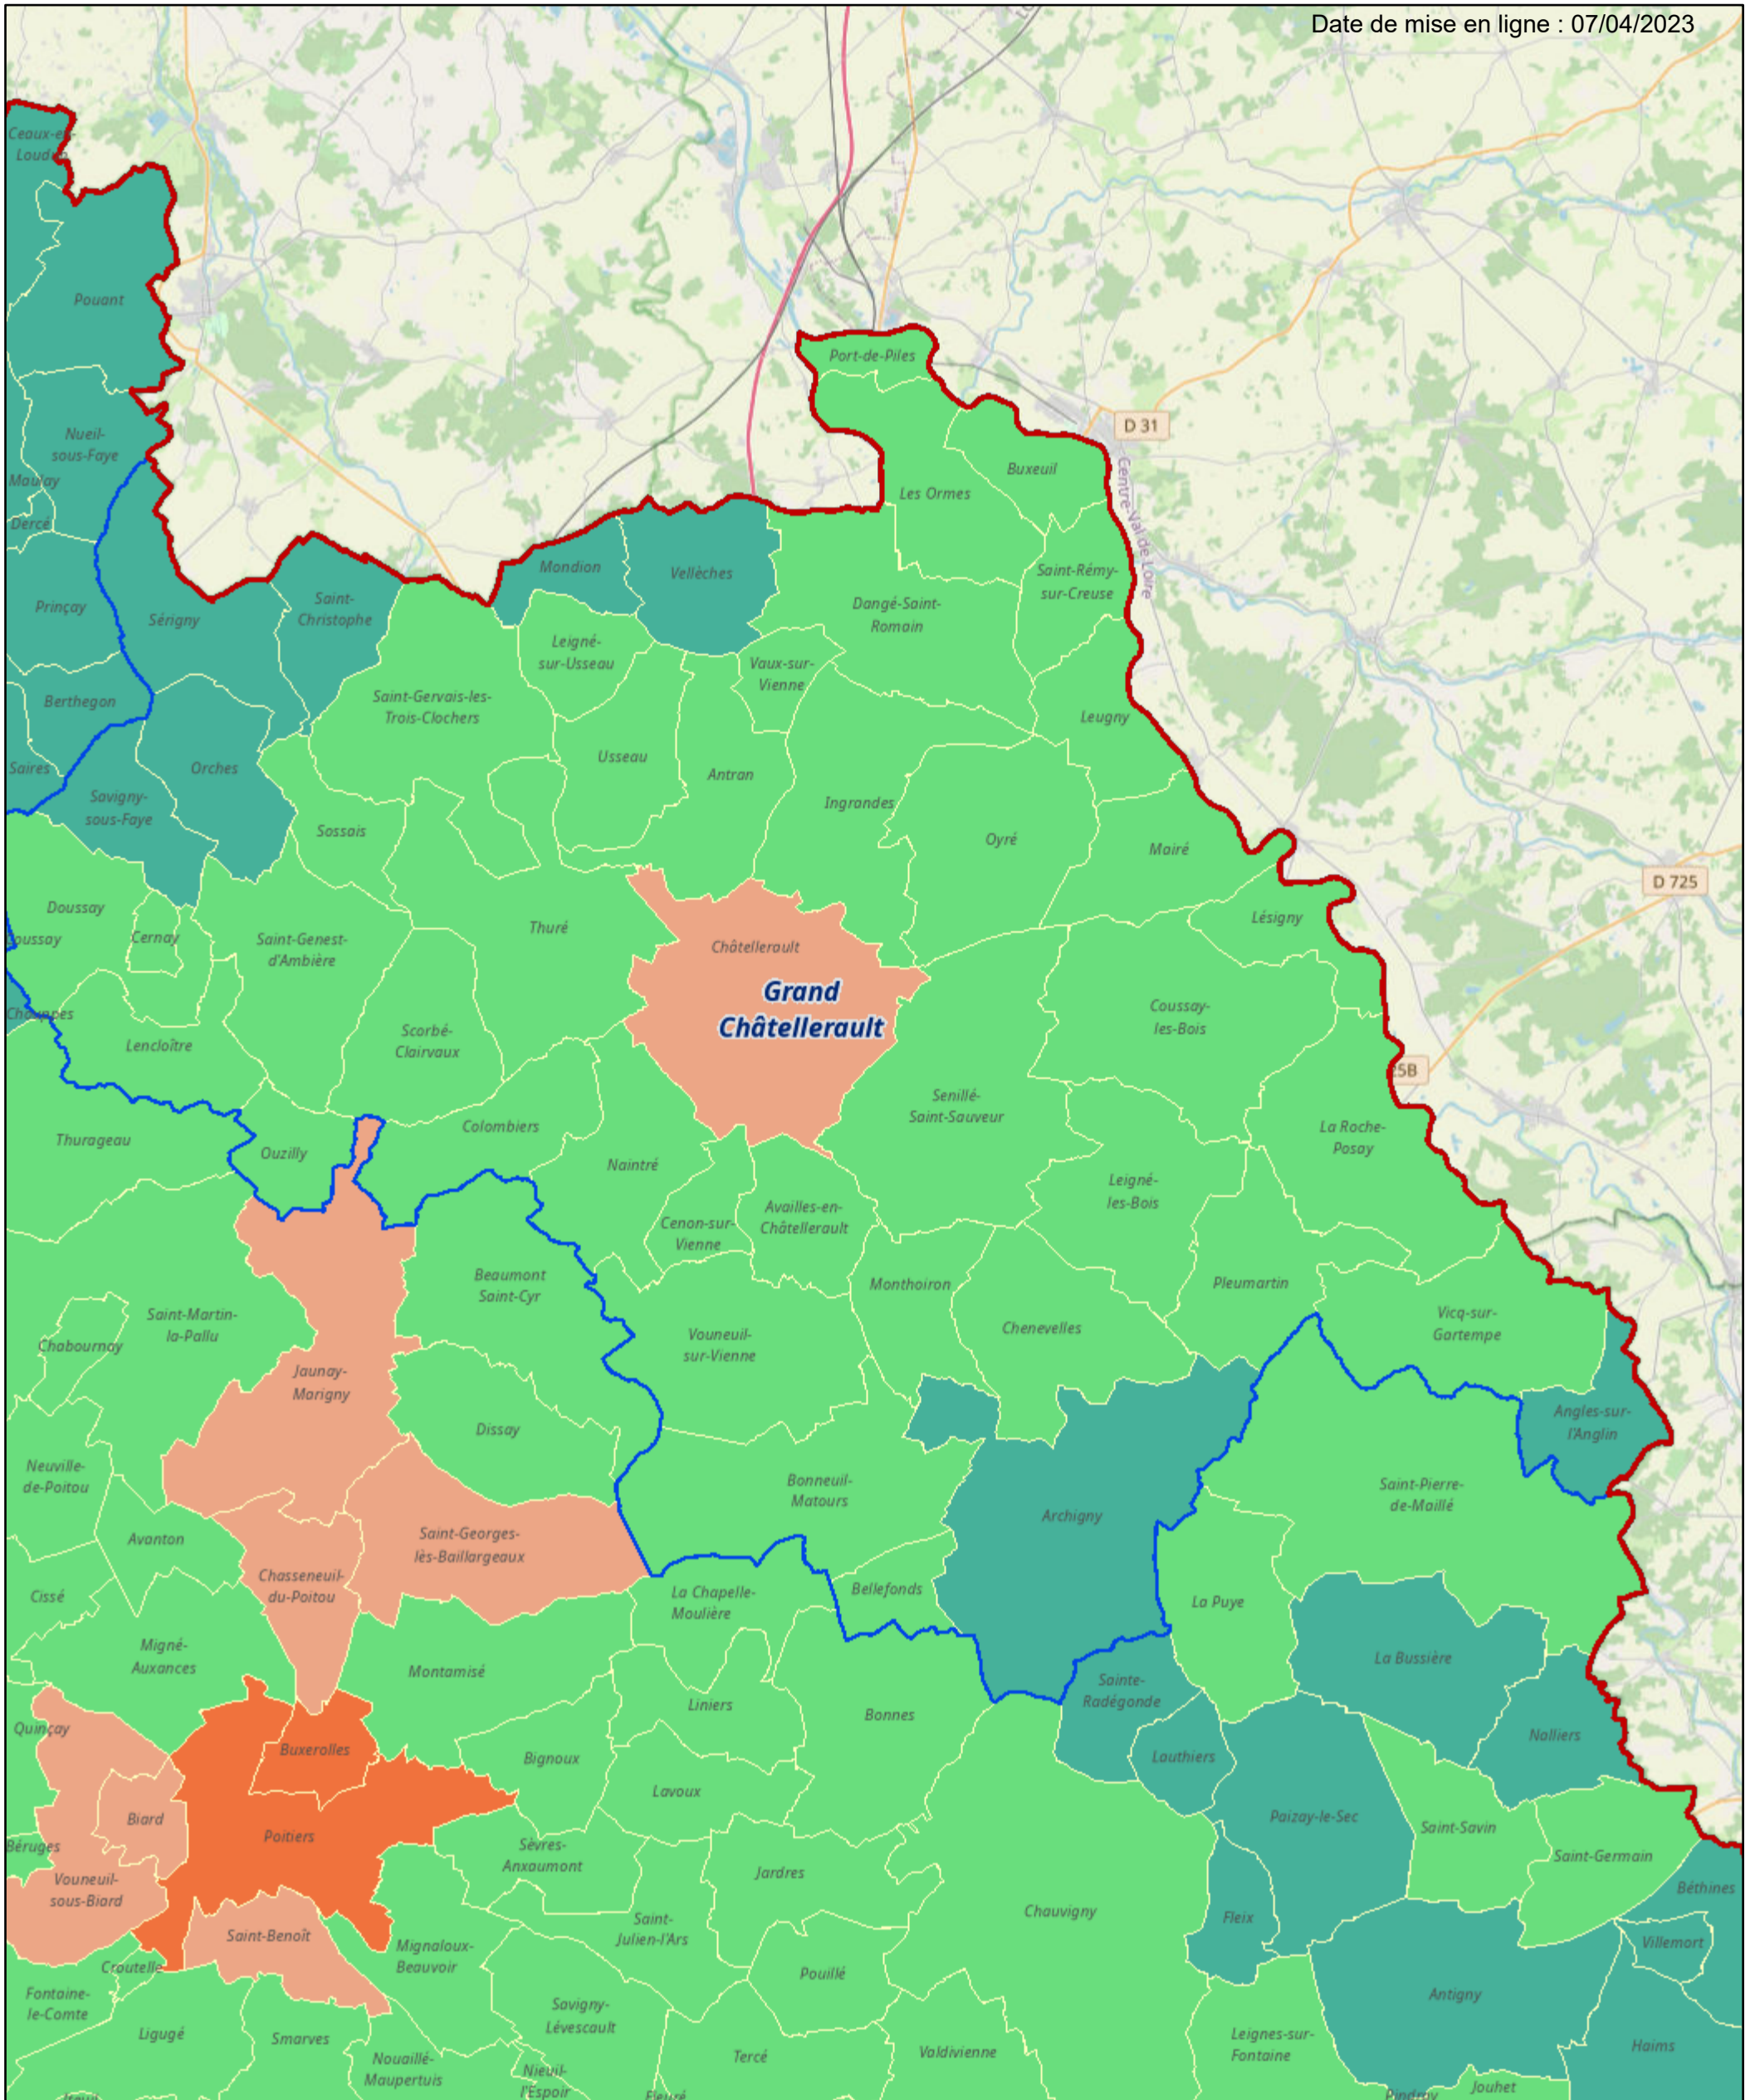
Date de mise en ligne : 07/04/2023

Ceaux-en-Loudun
Pouant
Nueil-sous-Faye
Maulay
Dercé
Prinçay
Sérigny
Saint-Christophe
Mondion
Vellèches
Port-de-Piles
D 31
Buxeuil
Les Ormes
Centre-Val de Loire
Saint-Rémy-sur-Creuse
Dangé-Saint-Romain
Leigné-sur-Usseau
Vaux-sur-Vienne
Berthegon
Saint-Gervais-les-Trois-Clochers
Leugny
Saires
Orches
Usseau
Antran
Savigny-sous-Faye
Ingrandes
Sossais
Oyré
Mairé
D 725
Doussay
Lésigny
Cernay
Thuré
Châtellerault
Saint-Genest-d'Ambière
Grand Châtellerault
Coussay-les-Bois
Scorbé-Clairvaux
Lencloître
Senillé-Saint-Sauveur
Thurageau
Colombiers
La Roche-Posay
Ouzilly
Naintré
Leigné-les-Bois
Availles-en-Châtellerault
Cenon-sur-Vienne
Beaumont Saint-Cyr
Monthoiron
Pleumartin
Saint-Martin-la-Pallu
Chabournay
Chenevelles
Vicq-sur-Gartempe
Vouneuil-sur-Vienne
Jaunay-Marigny
Angles-sur-l'Anglin
Dissay
Neuville-de-Poitou
Bonneuil-Matours
Saint-Pierre-de-Maillé
Archigny
Avanton
Saint-Georges-lès-Baillargeaux
Chasseneuil-du-Poitou
La Chapelle-Moulière
Bellefonds
Cissé
La Puye
Migné-Auxances
Montamisé
La Bussière
Sainte-Radégonde
Liniers
Bonnes
Quinçay
Buxerolles
Nalliers
Bignoux
Lauthiers
Biard
Lavoux
Paizay-le-Sec
Saint-Savin
Poitiers
Béruges
Sèvres-Anxaumont
Saint-Germain
Jardres
Vouneuil-sous-Biard
Chauvigny
Béthines
Fleix
Saint-Julien-l'Ars
Saint-Benoît
Mignaloux-Beauvoir
Villemort
Croutelle
Pouillé
Fontaine-le-Comte
Antigny
Savigny-Lévescault
Ligugé
Smarves
Leignes-sur-Fontaine
Haims
Nouaillé-Maupertuis
Tercé
Valdivienne
Nieuil-l'Espoir
Jouhet